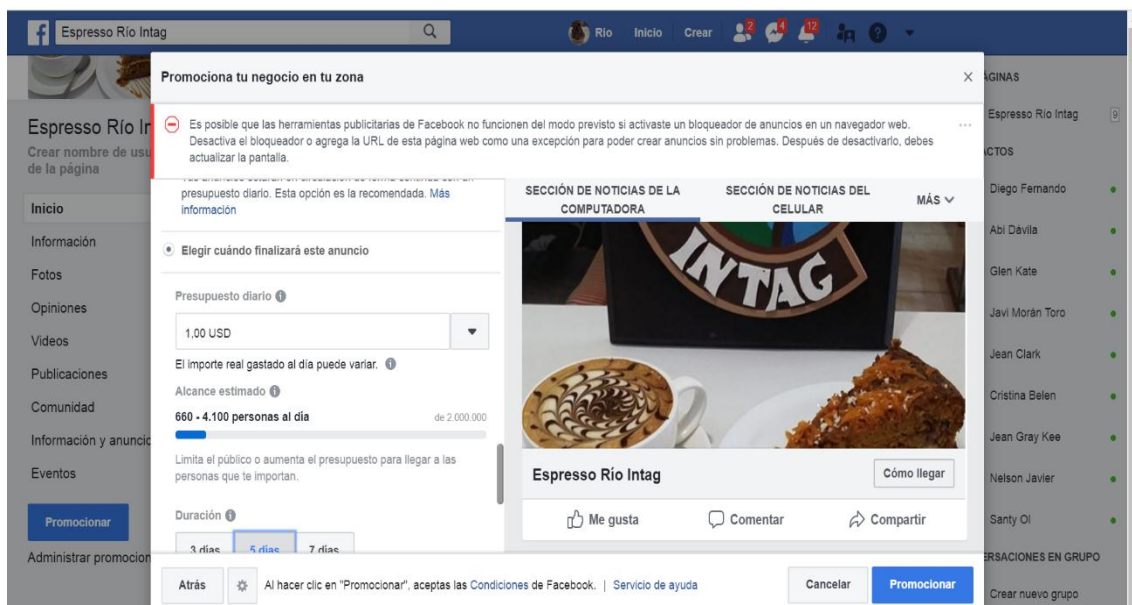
Espresso Río Intag

Río Inicio Crear 2 4 12

Espresso Río Ir
Crear nombre de usu de la página

Inicio
Información
Fotos
Opiniones
Videos
Publicaciones
Comunidad
Información y anunci
Eventos

Promocionar

Administrar promocion

Promociona tu negocio en tu zona

Es posible que las herramientas publicitarias de Facebook no funcionen del modo previsto si activaste un bloqueador de anuncios en un navegador web. Desactiva el bloqueador o agrega la URL de esta página web como una excepción para poder crear anuncios sin problemas. Después de desactivarlo, debes actualizar la pantalla.

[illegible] presupuesto diario. Esta opción es la recomendada. Más información

Elegir cuándo finalizará este anuncio

Presupuesto diario

1,00 USD

El importe real gastado al día puede variar.

Alcance estimado

660 - 4.100 personas al día de 2.000.000

Limita el público o aumenta el presupuesto para llegar a las personas que te importan.

Duración

3 días 5 días 7 días

SECCIÓN DE NOTICIAS DE LA COMPUTADORA
SECCIÓN DE NOTICIAS DEL CELULAR
MÁS

INTAG

Espresso Río Intag
Cómo llegar

Me gusta Comentar Compartir

Atrás Al hacer clic en "Promocionar", aceptas las Condiciones de Facebook. | Servicio de ayuda

Cancelar Promocionar

ÁGINAS
Espresso Río Intag 9
CTOS
Diego Fernando
Abi Dávila
Glen Kate
Javi Morán Toro
Jean Clark
Cristina Belen
Jean Gray Kee
Nelson Javier
Santy Ol
RSACIONES EN GRUPO
Crear nuevo grupo